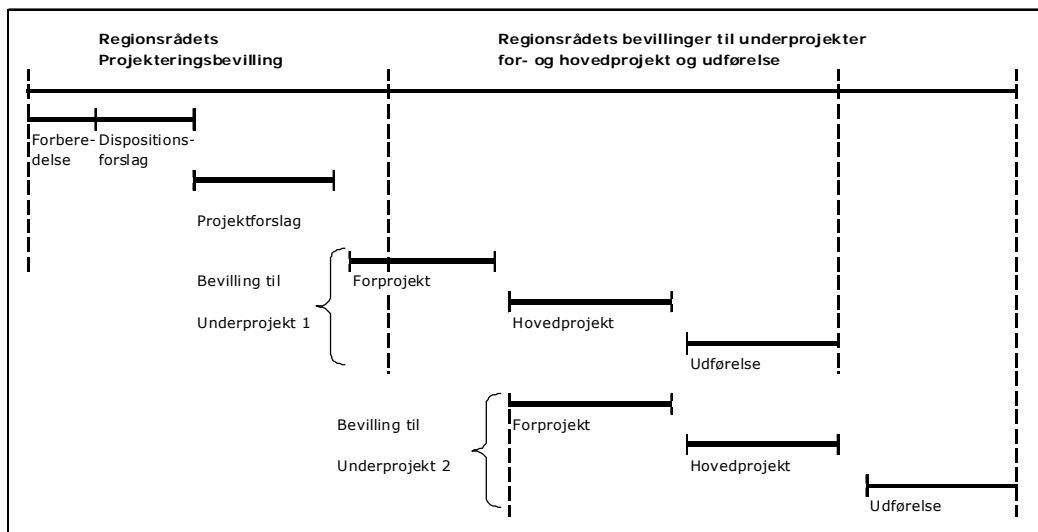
Regionsrådets Projekteringsbevilling

Regionsrådets bevillinger til underprojekter for- og hovedprojekt og udførelse

Forberedelse

Dispositionsforslag

Projektforslag

Bevilling til Underprojekt 1

Forprojekt

Hovedprojekt

Udførelse

Bevilling til Underprojekt 2

Forprojekt

Hovedprojekt

Udførelse